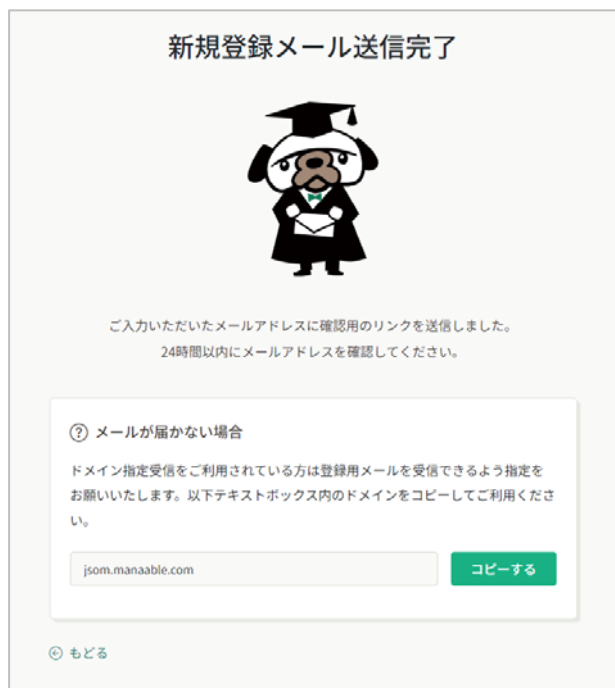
新規登録メール送信完了

ご入力いただいたメールアドレスに確認用のリンクを送信しました。
24時間以内にメールアドレスを確認してください。

? メールが届かない場合

ドメイン指定受信をご利用されている方は登録用メールを受信できるよう指定をお願いいたします。以下テキストボックス内のドメインをコピーしてご利用ください。

jsom.manaable.com

コピーする

もどる